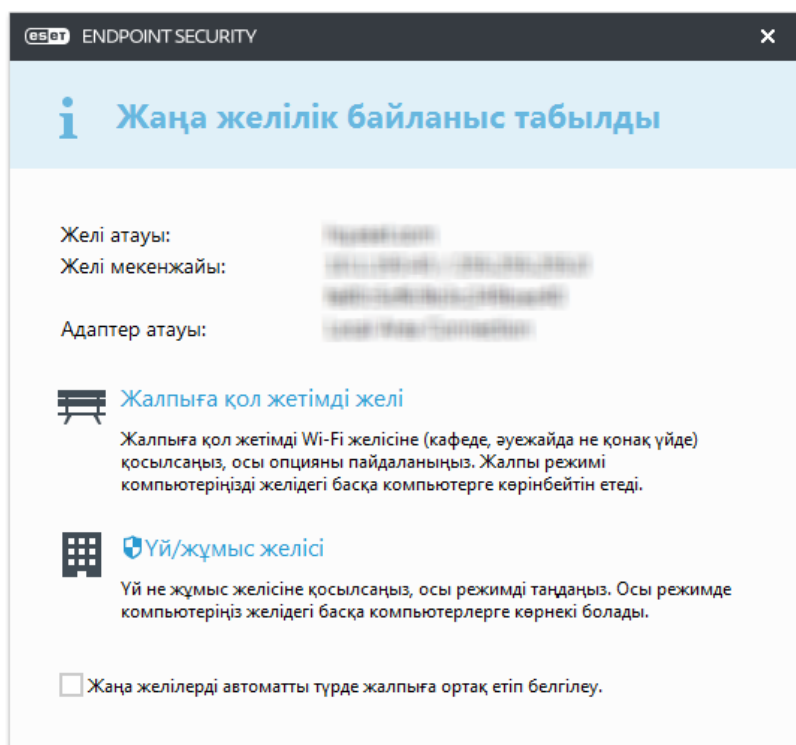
ESET ENDPOINT SECURITY

×

Жаңа желілік байланыс табылды

Желі атауы: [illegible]
Желі мекенжайы: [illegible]
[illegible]
Адаптер атауы: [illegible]

Жалпыға қол жетімді желі

Жалпыға қол жетімді Wi-Fi желісіне (кафеде, әуежайда не қонақ үйде) қосылсаңыз, осы опцияны пайдаланыңыз. Жалпы режимі компьютеріңізді желідегі басқа компьютерге көрінбейтін етеді.

Үй/жұмыс желісі

Үй не жұмыс желісіне қосылсаңыз, осы режимді таңдаңыз. Осы режимде компьютеріңіз желідегі басқа компьютерлерге көрнекі болады.

Жаңа желілерді автоматты түрде жалпыға ортақ етіп белгілеу.